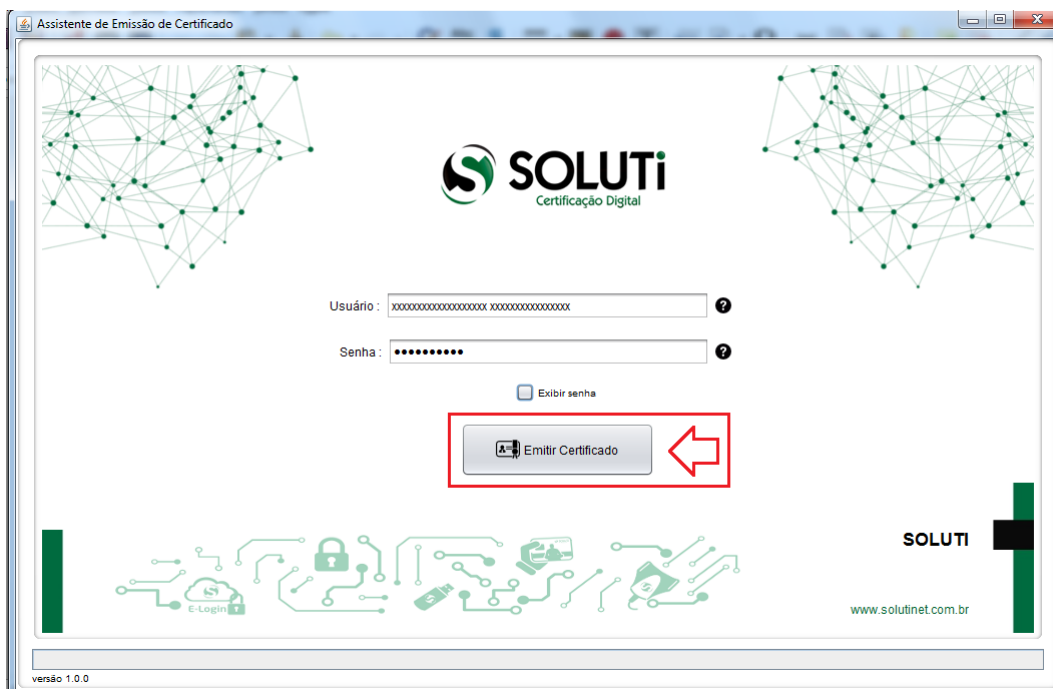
Assistente de Emissão de Certificado

SOLUTi
Certificação Digital

Usuário : xxxxxxxxxxxxxxxxxxx xxxxxxxxxxxxxxxx

Senha : ••••••••••

Exibir senha

Emitir Certificado

E-Login

SOLUTI

www.solutinet.com.br

versão 1.0.0